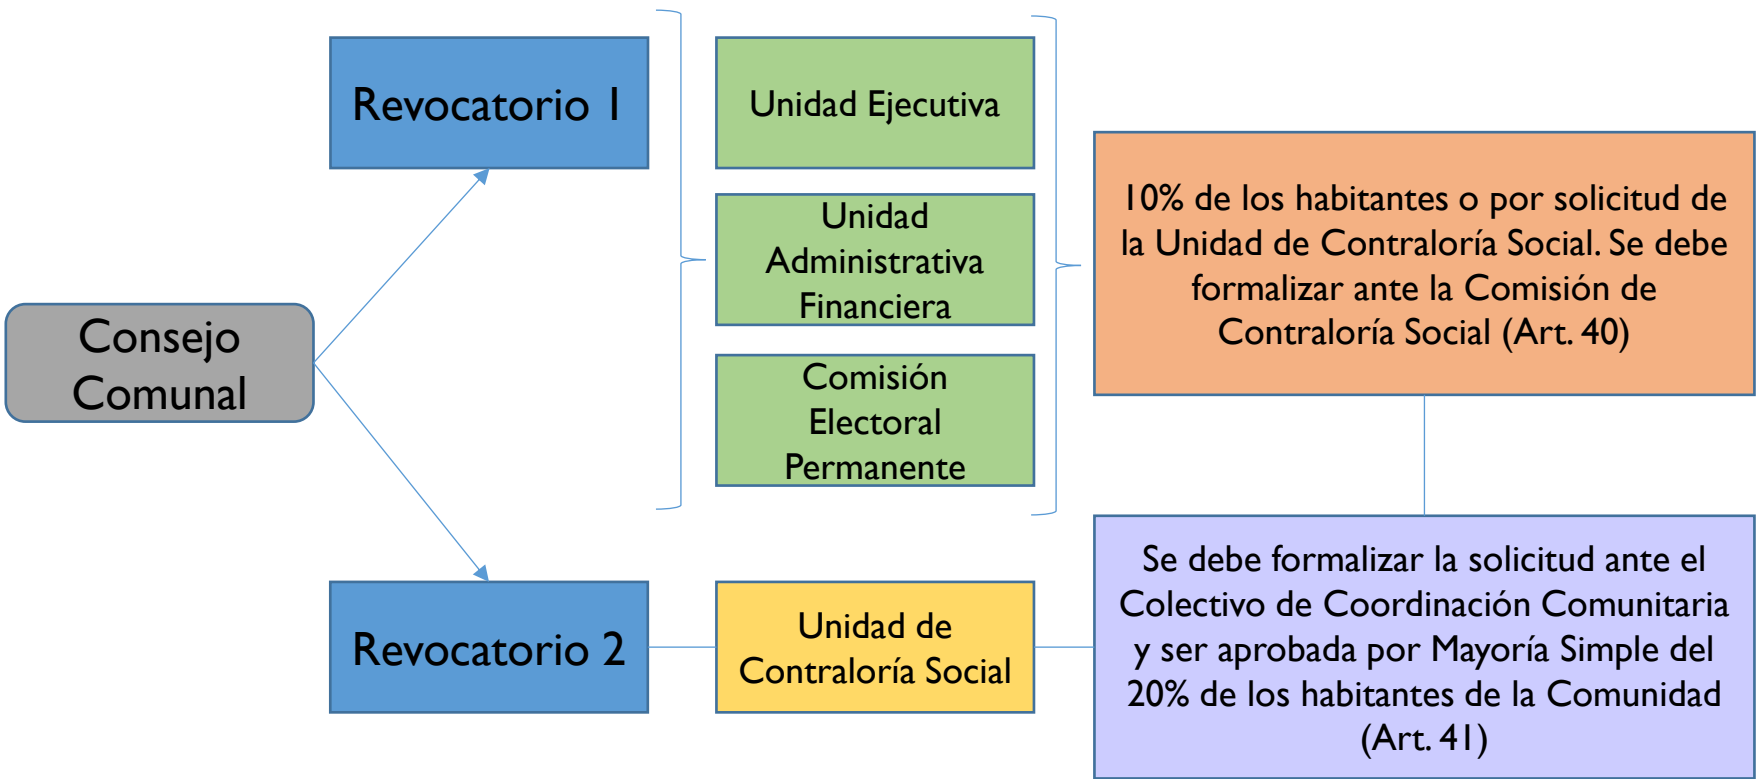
Consejo Comunal

Revocatorio 1

Unidad Ejecutiva

Unidad Administrativa Financiera

Comisión Electoral Permanente

10% de los habitantes o por solicitud de la Unidad de Contraloría Social. Se debe formalizar ante la Comisión de Contraloría Social (Art. 40)

Revocatorio 2

Unidad de Contraloría Social

Se debe formalizar la solicitud ante el Colectivo de Coordinación Comunitaria y ser aprobada por Mayoría Simple del 20% de los habitantes de la Comunidad (Art. 41)